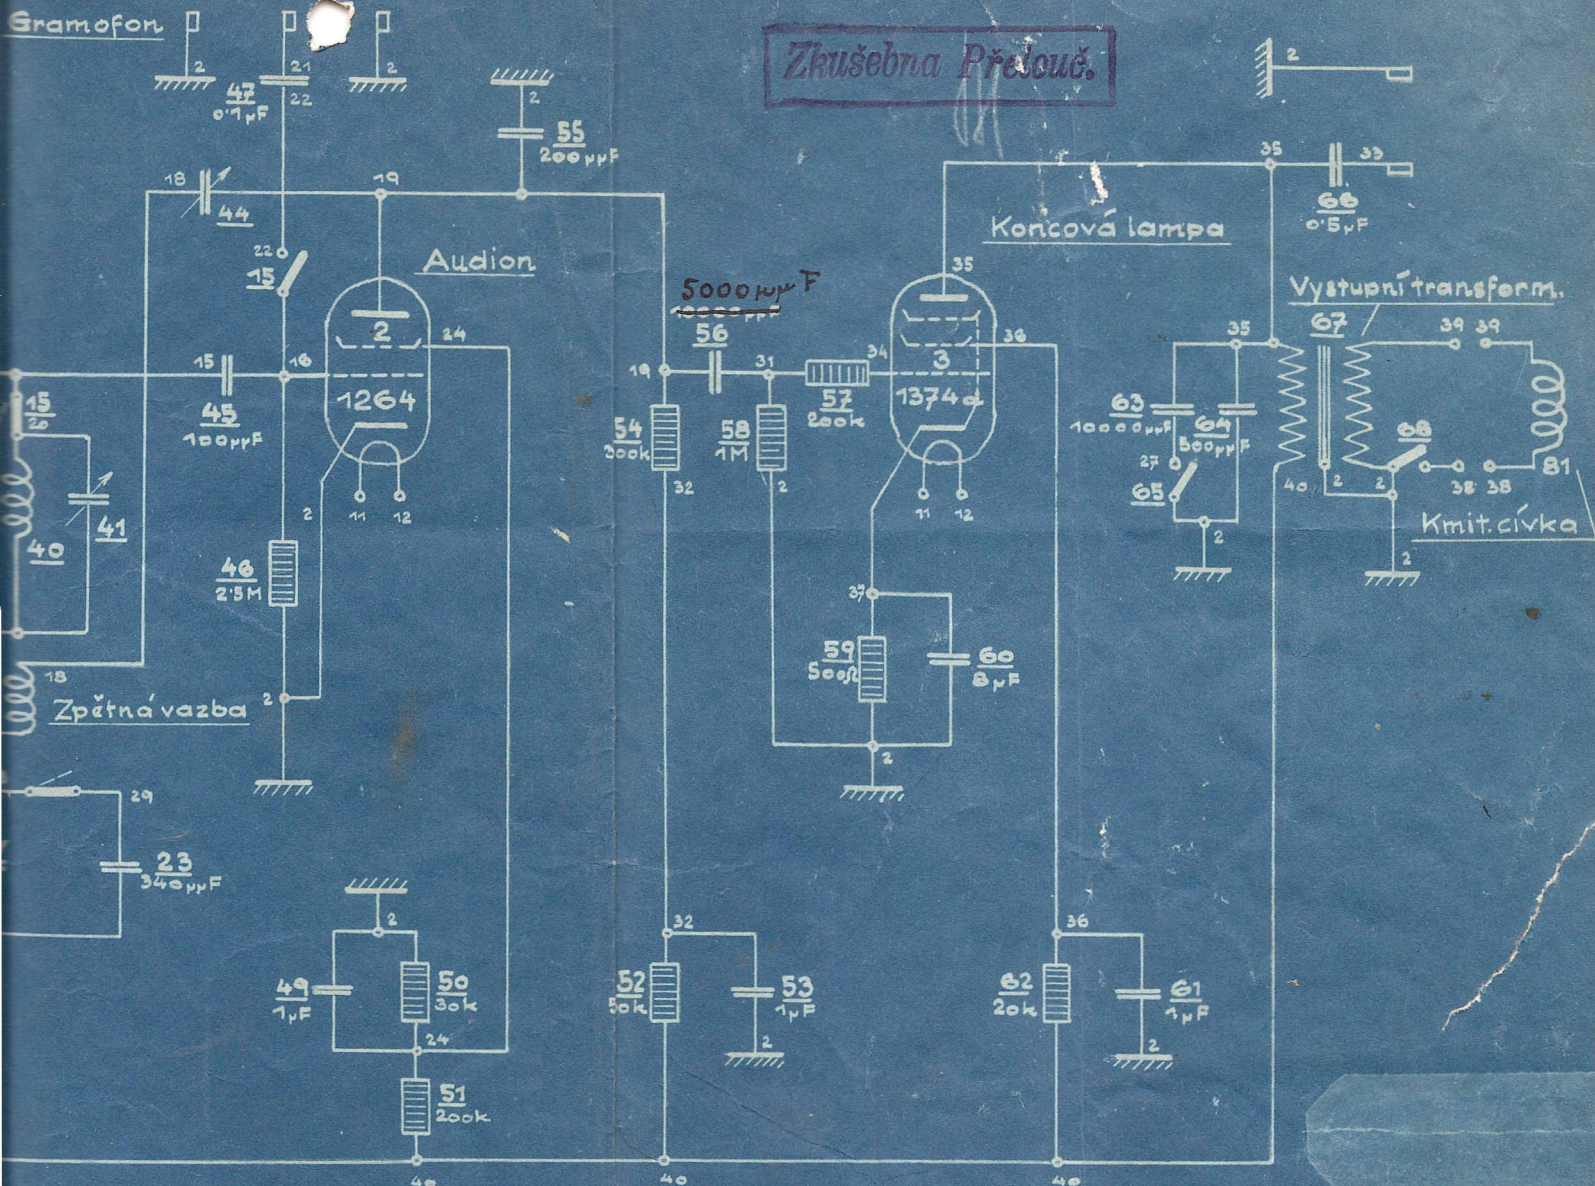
Gramofon
2
21
22
2
47
0·1μF
2
55
200μμF
Zkušebna Přelouč.
2
18
44
19
22
15
Audion
2
24
1264
15
16
45
100μμF
15
20
40
41
2
46
2·5M
11
12
18
2
Zpětná vazba
29
23
340μμF
2
49
1μF
50
30k
24
51
200k
40
5000μμF
56
19
31
54
300k
32
58
1M
2
57
200k
34
35
3
36
1374d
11
12
37
59
500Ω
60
8μF
2
32
52
50k
53
1μF
2
40
Koncová lampa
35
66
0·5μF
33
Vystupní transform.
67
35
63
10000μμF
64
500μμF
27
65
2
39
39
68
40
2
2
38
38
81
Kmit. cívka
2
36
62
20k
61
1μF
2
40